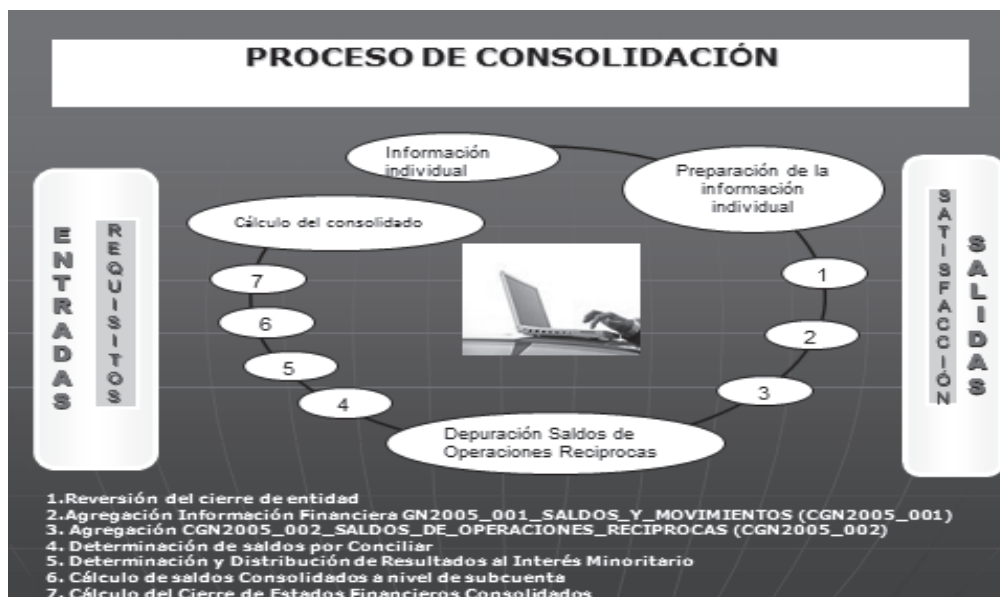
PROCESO DE CONSOLIDACIÓN

ENTRADAS

REQUISITOS

Información individual

Preparación de la información individual

Cálculo del consolidado

SATISFACCIÓN

SALIDAS

7

6

5

4

1

2

3

Depuración Saldos de Operaciones Reciprocas

1.Reversión del cierre de entidad
2.Agregación Información Financiera GN2005_001_SALDOS_Y_MOVIMIENTOS (CGN2005_001)
3. Agregación CGN2005_002_SALDOS_DE_OPERACIONES_RECIPROCAS (CGN2005_002)
4. Determinación de saldos por Conciliar
5. Determinación y Distribución de Resultados al Interés Minoritario
6. Cálculo de saldos Consolidados a nivel de subcuenta
7. Cálculo del Cierre de Estados Financieros Consolidados